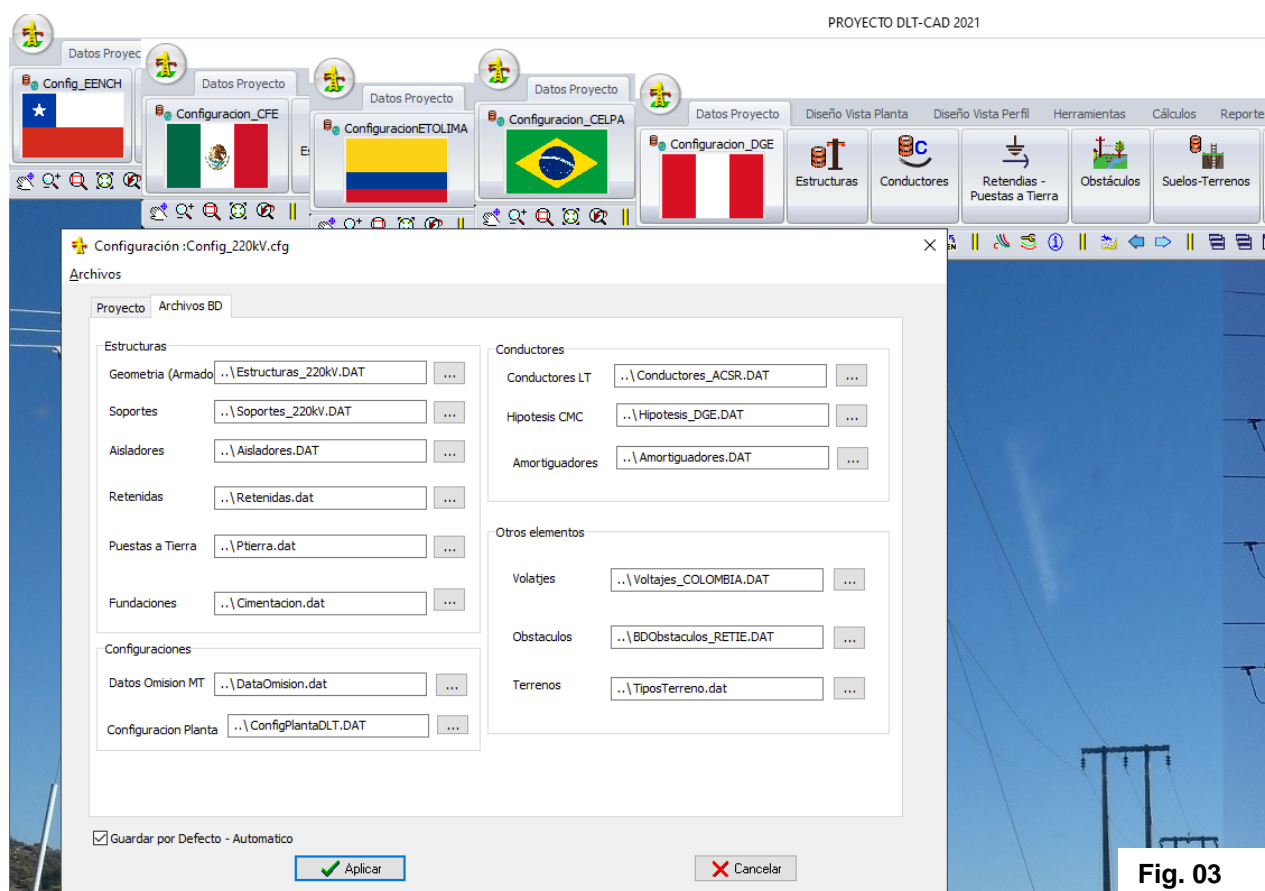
PROYECTO DLT-CAD 2021

Datos Proyec
Config_EENCH

Datos Proyecto
Configuracion_CFE
Es

Datos Proyecto
ConfiguracionETOLIMA

Datos Proyecto
Configuracion_CELPA

Datos Proyecto | Diseño Vista Planta | Diseño Vista Perfil | Herramientas | Cálculos | Reporte
Configuracion_DGE
Estructuras | Conductores | Retendias - Puestas a Tierra | Obstáculos | Suelos-Terrenos

Configuración :Config_220kV.cfg
Archivos
Proyecto | Archivos BD

Estructuras
Geometria (Armado ..\Estructuras_220kV.DAT ...
Soportes ..\Soportes_220kV.DAT ...
Aisladores ..\Aisladores.DAT ...
Retenidas ..\Retenidas.dat ...
Puestas a Tierra ..\Ptierra.dat ...
Fundaciones ..\Cimentacion.dat ...

Configuraciones
Datos Omision MT ..\DataOmision.dat ...
Configuracion Planta ..\ConfigPlantaDLT.DAT ...

Conductores
Conductores LT ..\Conductores_ACSR.DAT ...
Hipotesis CMC ..\Hipotesis_DGE.DAT ...
Amortiguadores ..\Amortiguadores.DAT ...

Otros elementos
Volatjes ..\Voltajes_COLOMBIA.DAT ...
Obstaculos ..\BDObstaculos_RETIE.DAT ...
Terrenos ..\TiposTerreno.dat ...

Guardar por Defecto - Automatico
Aplicar
Cancelar

Fig. 03